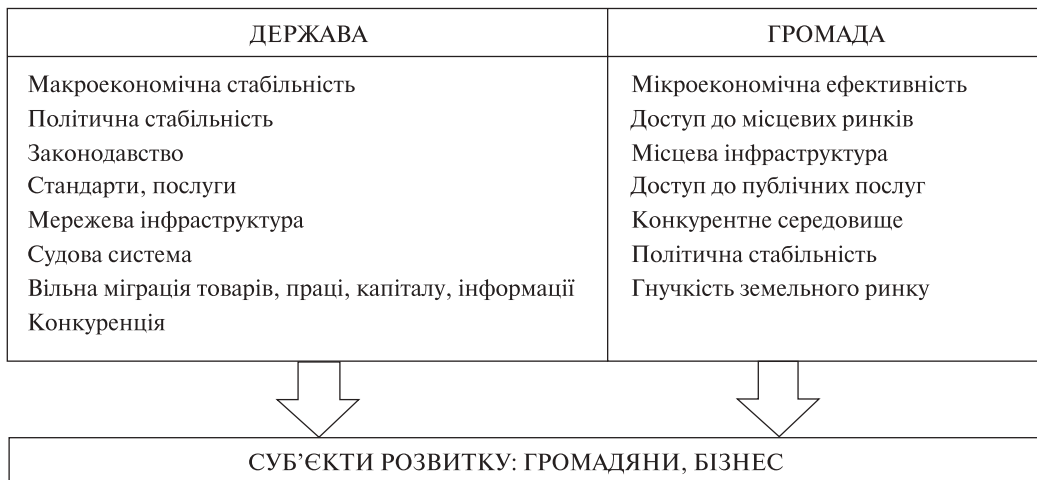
| ДЕРЖАВА | ГРОМАДА |
|---|---|
| Макроекономічна стабільність<br>Політична стабільність<br>Законодавство<br>Стандарти, послуги<br>Мережева інфраструктура<br>Судова система<br>Вільна міграція товарів, праці, капіталу, інформації<br>Конкуренція | Мікроекономічна ефективність<br>Доступ до місцевих ринків<br>Місцева інфраструктура<br>Доступ до публічних послуг<br>Конкурентне середовище<br>Політична стабільність<br>Гнучкість земельного ринку |

СУБ'ЄКТИ РОЗВИТКУ: ГРОМАДЯНИ, БІЗНЕС